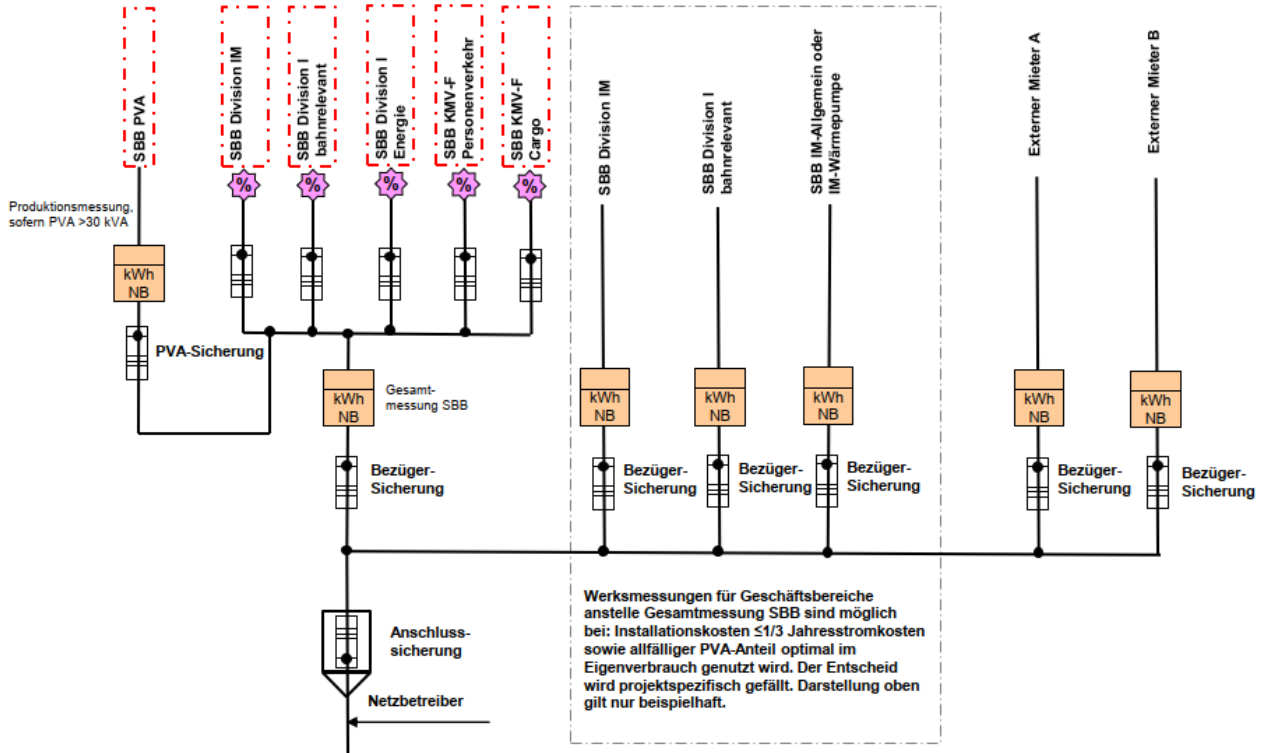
SBB PVA

SBB Division IM

SBB Division I bahnrelevant

SBB Division I Energie

SBB KMV-F Personenverkehr

SBB KMV-F Cargo

SBB Division IM

SBB Division I bahnrelevant

SBB IM-Allgemein oder IM-Wärmepumpe

Externer Mieter A

Externer Mieter B

%

%

%

%

%

Produktionsmessung, sofern PVA >30 kVA

kWh NB

PVA-Sicherung

kWh NB

Gesamtmessung SBB

kWh NB

kWh NB

kWh NB

kWh NB

kWh NB

Bezüger-Sicherung

Bezüger-Sicherung

Bezüger-Sicherung

Bezüger-Sicherung

Bezüger-Sicherung

Bezüger-Sicherung

Anschlusssicherung

Netzbetreiber

Werksmessungen für Geschäftsbereiche anstelle Gesamtmessung SBB sind möglich bei: Installationskosten ≤1/3 Jahresstromkosten sowie allfälliger PVA-Anteil optimal im Eigenverbrauch genutzt wird. Der Entscheid wird projektspezifisch gefällt. Darstellung oben gilt nur beispielhaft.